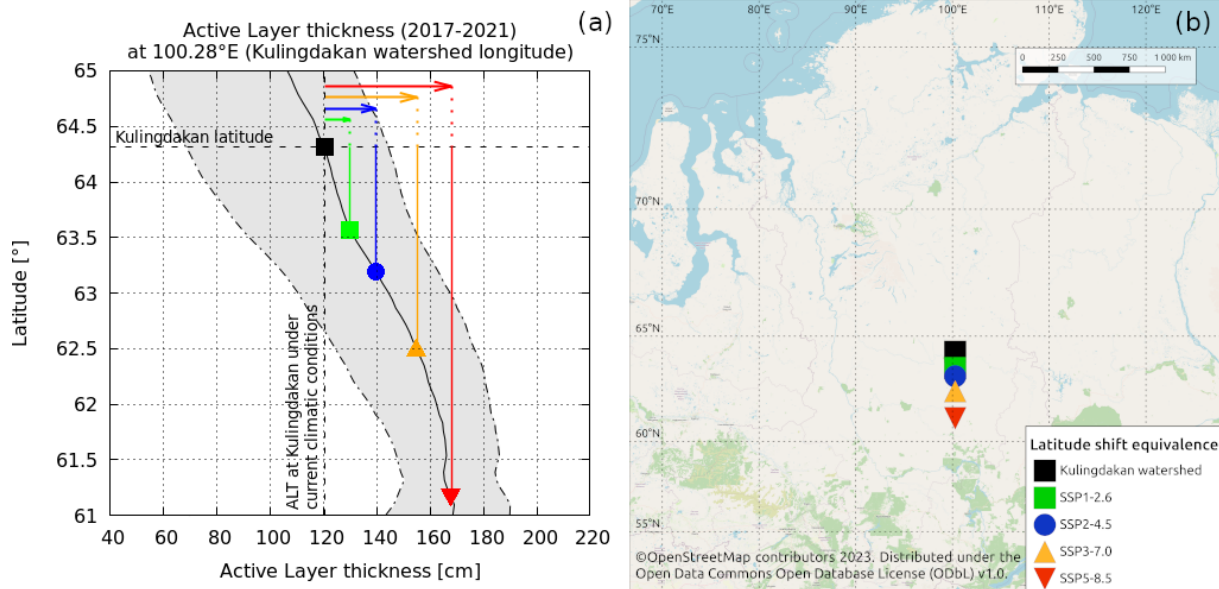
Active Layer thickness (2017-2021)
at 100.28°E (Kulingdakan watershed longitude)

(a)

Kulingdakan latitude

ALT at Kulingdakan under current climatic conditions

Latitude [°]

65
64.5
64
63.5
63
62.5
62
61.5
61

40 60 80 100 120 140 160 180 200 220

Active Layer thickness [cm]

(b)

70°E 80°E 90°E 100°E 110°E 120°E

75°N
70°N
65°N
60°N
55°N

0 250 500 750 1 000 km

Latitude shift equivalence
Kulingdakan watershed
SSP1-2.6
SSP2-4.5
SSP3-7.0
SSP5-8.5

©OpenStreetMap contributors 2023. Distributed under the Open Data Commons Open Database License (ODbL) v1.0.